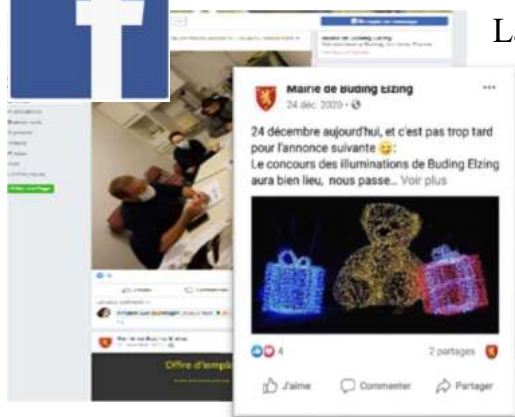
L

Mairie de Buding Elzing
24 déc. 2020 ·

24 décembre aujourd'hui, et c'est pas trop tard pour l'annonce suivante 😉:
Le concours des illuminations de Buding Elzing aura bien lieu, nous passe... Voir plus

4

2 partages

J'aime

Commenter

Partager

Offre d'emp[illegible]